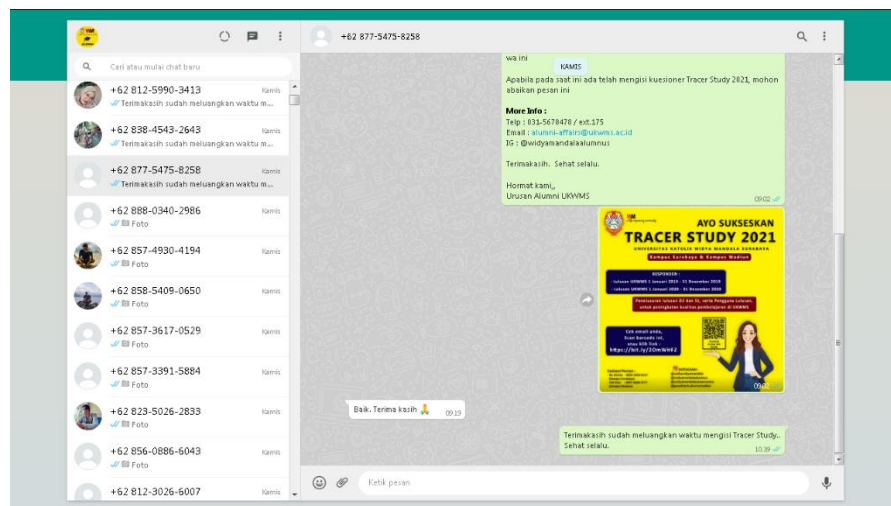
Cari atau mulai chat baru

+62 812-5990-3413 Kamis
Terimakasih sudah meluangkan waktu m...

+62 838-4543-2643 Kamis
Terimakasih sudah meluangkan waktu m...

+62 877-5475-8258 Kamis
Terimakasih sudah meluangkan waktu m...

+62 888-0340-2986 Kamis
Foto

+62 857-4930-4194 Kamis
Foto

+62 858-5409-0650 Kamis
Foto

+62 857-3617-0529 Kamis
Foto

+62 857-3391-5884 Kamis
Foto

+62 823-5026-2833 Kamis
Foto

+62 856-0886-6043 Kamis
Foto

+62 812-3026-6007 Kamis

+62 877-5475-8258

wa ini

KAMIS

Apabila pada saat ini ada telah mengisi kuesioner Tracer Study 2021, mohon abaikan pesan ini

More Info :
Telp : 031-5678478 / ext.175
Email : alumni-affairs@ukwms.ac.id
IG : @widyamandalaalumnus

Terimakasih. Sehat selalu.

Hormat kami,,
Urusan Alumni UKWMS

09.02

AYO SUKSESKAN
TRACER STUDY 2021
UNIVERSITAS KATOLIK WIDYA MANDALA SURABAYA
Kampus Surabaya & Kampus Madiun

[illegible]

https://bit.ly/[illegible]

Baik. Terima kasih 🙏 09.19

Terimakasih sudah meluangkan waktu mengisi Tracer Study.. Sehat selalu.

10.39

Ketik pesan